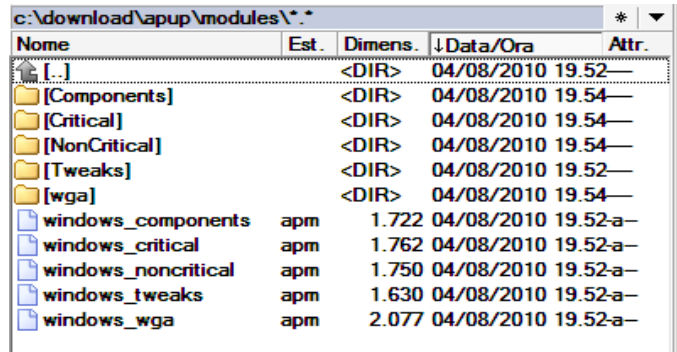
c:\download\apup\modules\*.*

*

| Nome | Est. | Dimens. | ↓Data/Ora | Attr. |
|---|---|---|---|---|
| [..] | | <DIR> | 04/08/2010 19.52 | — |
| [Components] | | <DIR> | 04/08/2010 19.54 | — |
| [Critical] | | <DIR> | 04/08/2010 19.54 | — |
| [NonCritical] | | <DIR> | 04/08/2010 19.54 | — |
| [Tweaks] | | <DIR> | 04/08/2010 19.52 | — |
| [wga] | | <DIR> | 04/08/2010 19.54 | — |
| windows_components | apm | 1.722 | 04/08/2010 19.52 | -a– |
| windows_critical | apm | 1.762 | 04/08/2010 19.52 | -a– |
| windows_noncritical | apm | 1.750 | 04/08/2010 19.52 | -a– |
| windows_tweaks | apm | 1.630 | 04/08/2010 19.52 | -a– |
| windows_wga | apm | 2.077 | 04/08/2010 19.52 | -a– |